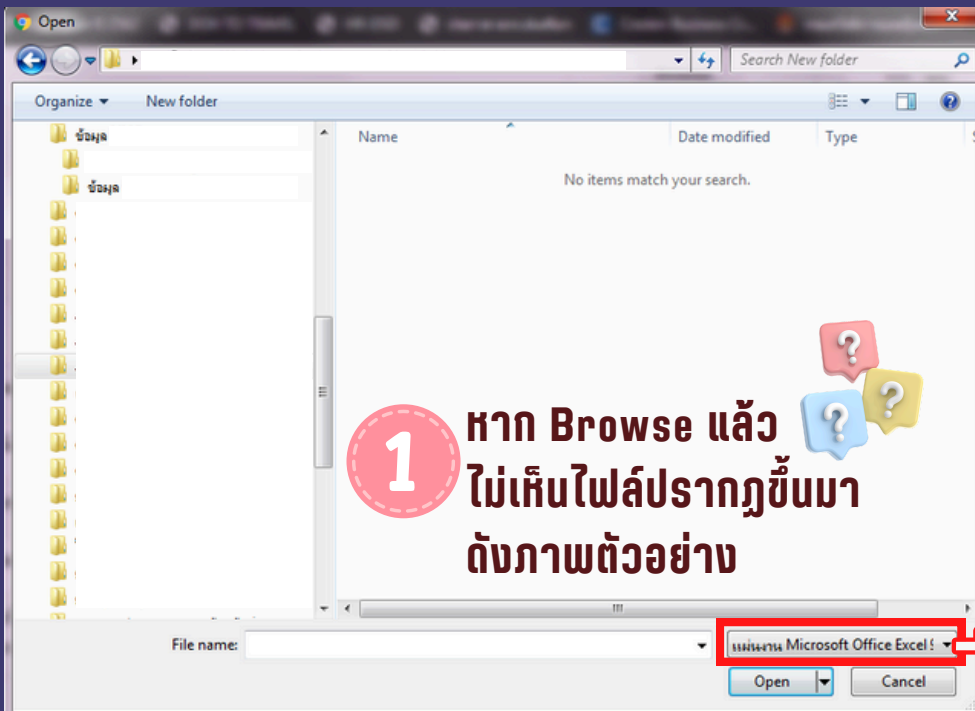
Open

Search New folder

Organize ▾ New folder

ข้อมูล

ข้อมูล

Name

Date modified

Type

No items match your search.

1

หาก Browse แล้ว ไม่เห็นไฟล์ปรากฏขึ้นมา ดังภาพตัวอย่าง

File name:

แผ่นงาน Microsoft Office Excel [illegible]

Open

Cancel